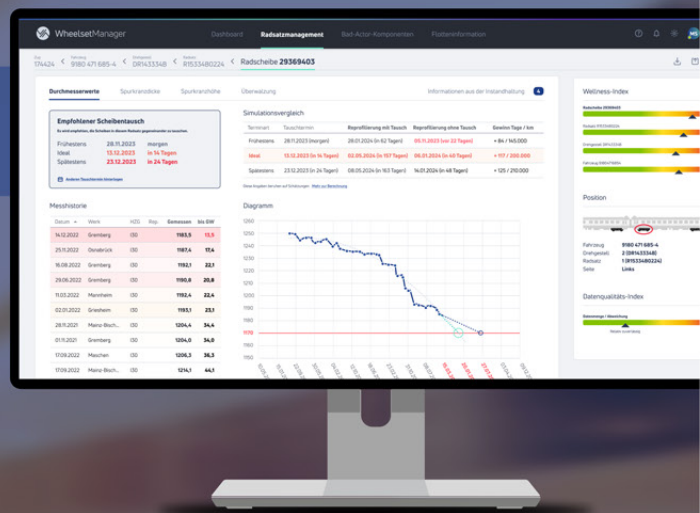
WheelsetManager

Dashboard Radsatzmanagement Bad-Actor-Komponenten Flotteninformation

174424 < 9180 471 685-4 < DR1433348 < R1533480224 < Radscheibe 29369403

Durchmesserwerte Spurkranzhöhe Spurkranzdicke Überwälzung Informationen aus der Instandhaltung 4

Empfohlener Scheibentausch

| Frühestens | 28.11.2023 | morgen |
|---|---|---|
| Ideal | 13.12.2023 | in 14 Tagen |
| Spätestens | 23.12.2023 | in 24 Tagen |

Simulationsvergleich

| Terminart | Tauschtermin | Reprofilierung mit Tausch | Reprofilierung ohne Tausch | Gewinn Tage / km |
|---|---|---|---|---|
| Frühestens | 28.11.2023 (morgen) | 28.01.2024 (in 62 Tagen) | 05.11.2023 (vor 22 Tagen) | + 84 / 145.000 |
| Ideal | 13.12.2023 (in 14 Tagen) | 02.05.2024 (in 157 Tagen) | 06.01.2024 (in 40 Tagen) | + 117 / 200.000 |
| Spätestens | 23.12.2023 (in 24 Tagen) | 08.05.2024 (in 163 Tagen) | 14.01.2024 (in 48 Tagen) | + 125 / 210.000 |

Messhistorie

| Datum | Werk | H2G | Rep. | Gemessen | bis GW |
|---|---|---|---|---|---|
| 14.12.2022 | Grenberg | 130 | | 1183,5 | 13,5 |
| 25.11.2022 | Osnabrück | 130 | | 1187,4 | 17,4 |
| 16.08.2022 | Grenberg | 130 | | 1192,1 | 22,1 |
| 29.06.2022 | Grenberg | 130 | | 1190,8 | 20,8 |
| 11.03.2022 | Mannheim | 130 | | 1192,4 | 22,4 |
| 02.01.2022 | Griesheim | 130 | | 1192,9 | 22,9 |
| 28.11.2021 | Mainz-Bisch... | 130 | | 1204,4 | 34,4 |
| 01.11.2021 | Grenberg | 130 | | 1204,5 | 34,5 |
| 17.09.2022 | Maschen | 130 | | 1206,3 | 36,3 |
| 17.09.2022 | Mainz-Bisch... | 130 | | 1214,1 | 44,1 |

Diagramm

1260 1250 1240 1230 1220 1210 1200 1190 1180 1170 1160 1150

Wellness-Index

Position

Fahrzeug 9180 471 685-4
Drehgestell 2 (DR1433348)
Radsatz 1 (R1533480224)
Seite Links

Datenqualitäts-Index